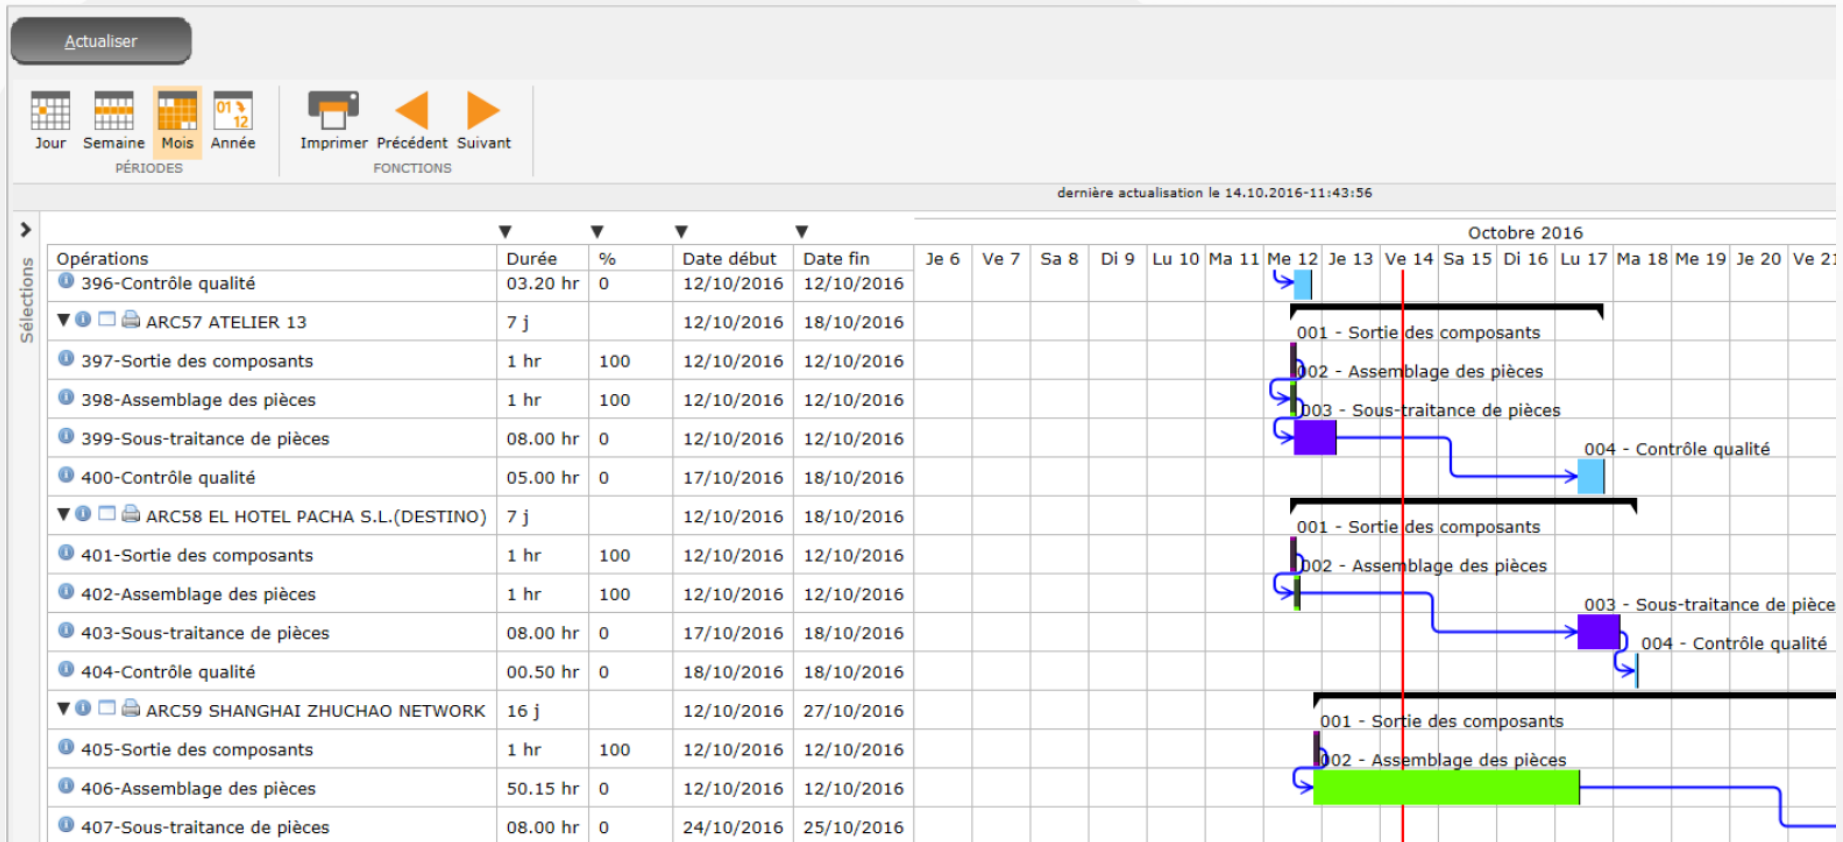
Actualiser

Jour Semaine Mois Année
PÉRIODES

Imprimer Précédent Suivant
FONCTIONS

dernière actualisation le 14.10.2016-11:43:56

Sélections

Octobre 2016

| Opérations | Durée | % | Date début | Date fin |
|---|---|---|---|---|
| 396-Contrôle qualité | 03.20 hr | 0 | 12/10/2016 | 12/10/2016 |
| ARC57 ATELIER 13 | 7 j | | 12/10/2016 | 18/10/2016 |
| 397-Sortie des composants | 1 hr | 100 | 12/10/2016 | 12/10/2016 |
| 398-Assemblage des pièces | 1 hr | 100 | 12/10/2016 | 12/10/2016 |
| 399-Sous-traitance de pièces | 08.00 hr | 0 | 12/10/2016 | 12/10/2016 |
| 400-Contrôle qualité | 05.00 hr | 0 | 17/10/2016 | 18/10/2016 |
| ARC58 EL HOTEL PACHA S.L.(DESTINO) | 7 j | | 12/10/2016 | 18/10/2016 |
| 401-Sortie des composants | 1 hr | 100 | 12/10/2016 | 12/10/2016 |
| 402-Assemblage des pièces | 1 hr | 100 | 12/10/2016 | 12/10/2016 |
| 403-Sous-traitance de pièces | 08.00 hr | 0 | 17/10/2016 | 18/10/2016 |
| 404-Contrôle qualité | 00.50 hr | 0 | 18/10/2016 | 18/10/2016 |
| ARC59 SHANGHAI ZHUCHAO NETWORK | 16 j | | 12/10/2016 | 27/10/2016 |
| 405-Sortie des composants | 1 hr | 100 | 12/10/2016 | 12/10/2016 |
| 406-Assemblage des pièces | 50.15 hr | 0 | 12/10/2016 | 12/10/2016 |
| 407-Sous-traitance de pièces | 08.00 hr | 0 | 24/10/2016 | 25/10/2016 |

Je 6 Ve 7 Sa 8 Di 9 Lu 10 Ma 11 Me 12 Je 13 Ve 14 Sa 15 Di 16 Lu 17 Ma 18 Me 19 Je 20 Ve 21

001 - Sortie des composants
002 - Assemblage des pièces
003 - Sous-traitance de pièces
004 - Contrôle qualité
001 - Sortie des composants
002 - Assemblage des pièces
003 - Sous-traitance de pièce
004 - Contrôle qualité
001 - Sortie des composants
002 - Assemblage des pièces